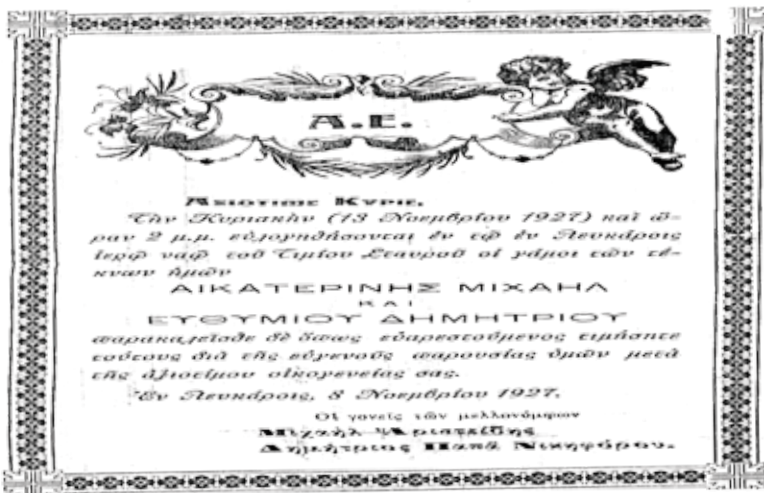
Α.Ε.

Αξιότιμε Κύριε,

Τὴν Κυριακὴν (13 Νοεμβρίου 1927) καὶ ὥραν 2 μ.μ. εὐλογηθήσονται ἐν τῷ ἐν Λευκάροις ἱερῷ ναῷ τοῦ Τιμίου Σταυροῦ οἱ γάμοι τῶν τέκνων ἡμῶν

ΑΙΚΑΤΕΡΙΝΗΣ ΜΙΧΑΗΛ

ΚΑΙ

ΕΥΘΥΜΙΟΥ ΔΗΜΗΤΡΙΟΥ

παρακαλεῖσθε δὲ ὅπως εὐαρεστούμενος τιμήσετε τούτους διὰ τῆς εὐμενοῦς παρουσίας ὑμῶν μετὰ τῆς ἀξιοτίμου οἰκογενείας σας.

Ἐν Λευκάροις, 8 Νοεμβρίου 1927.

Οἱ γονεῖς τῶν μελλονύμφων

Μιχαὴλ Χριστοδούλου

Δημήτριος Παπᾶ Νικηφόρου.